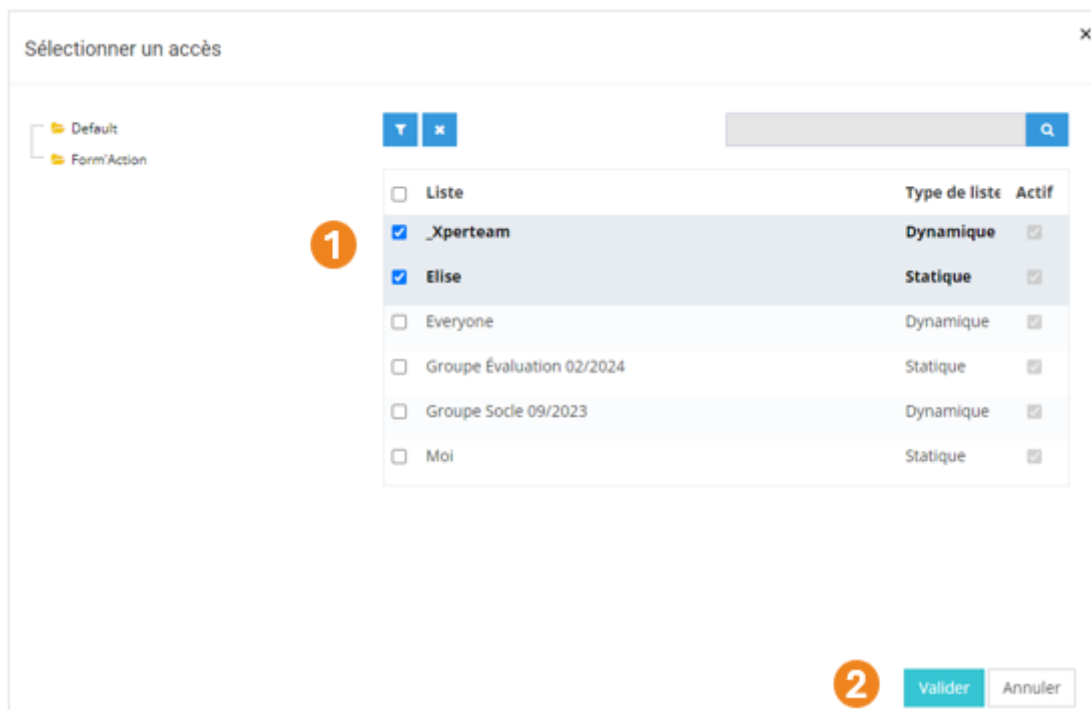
Sélectionner un accès

×

Default
Form'Action

| Liste | Type de liste | Actif |
|---|---|---|
| _Xperteam | Dynamique | |
| Elise | Statique | |
| Everyone | Dynamique | |
| Groupe Évaluation 02/2024 | Statique | |
| Groupe Socle 09/2023 | Dynamique | |
| Moi | Statique | |

1

2

Valider Annuler